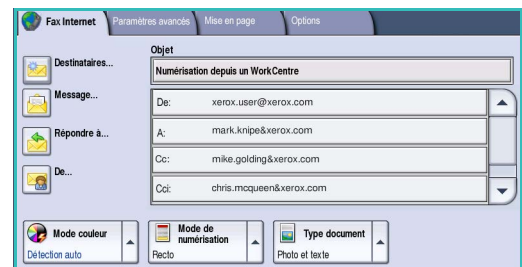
Fax Internet
Paramètres avancés
Mise en page
Options

Destinataires...
Message...
Répondre à...
De...

Objet
Numérisation depuis un WorkCentre

| | |
|---|---|
| De: | xerox.user@xerox.com |
| A: | mark.knipe&xerox.com |
| Cc: | mike.golding&xerox.com |
| Cci: | chris.mcqueen&xerox.com |

Mode couleur
Détection auto
Mode de numérisation
Recto
Type document
Photo et texte